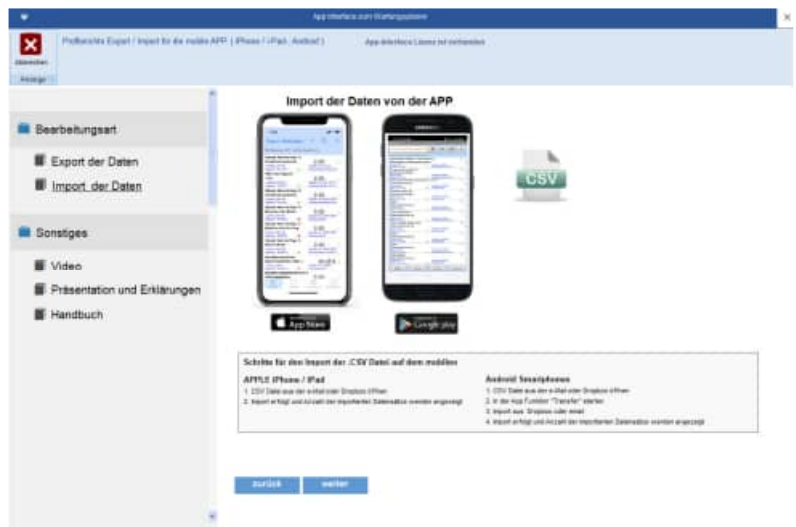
App Interface zum Wartungsplaner

Abbrechen
Anzeige

Prüfberichte Export / Import für die mobile APP ( iPhone / iPad, Android )

App Interface Lizenz ist vorhanden

Bearbeitungsart

Export der Daten

Import der Daten

Sonstiges

Video

Präsentation und Erklärungen

Handbuch

Import der Daten von der APP

CSV

App Store

Google play

Schritte für den Import der .CSV Datei auf dem mobilen

APPLE iPhone / iPad
1. CSV Datei aus der e-Mail oder Dropbox öffnen
2. Import erfolgt und Anzahl der importierten Datensätze werden angezeigt

Android Smartphones
1. CSV Datei aus der e-Mail oder Dropbox öffnen
2. In der App Funktion "Transfer" starten
3. Import aus Dropbox oder email
4. Import erfolgt und Anzahl der importierten Datensätze werden angezeigt

zurück

weiter